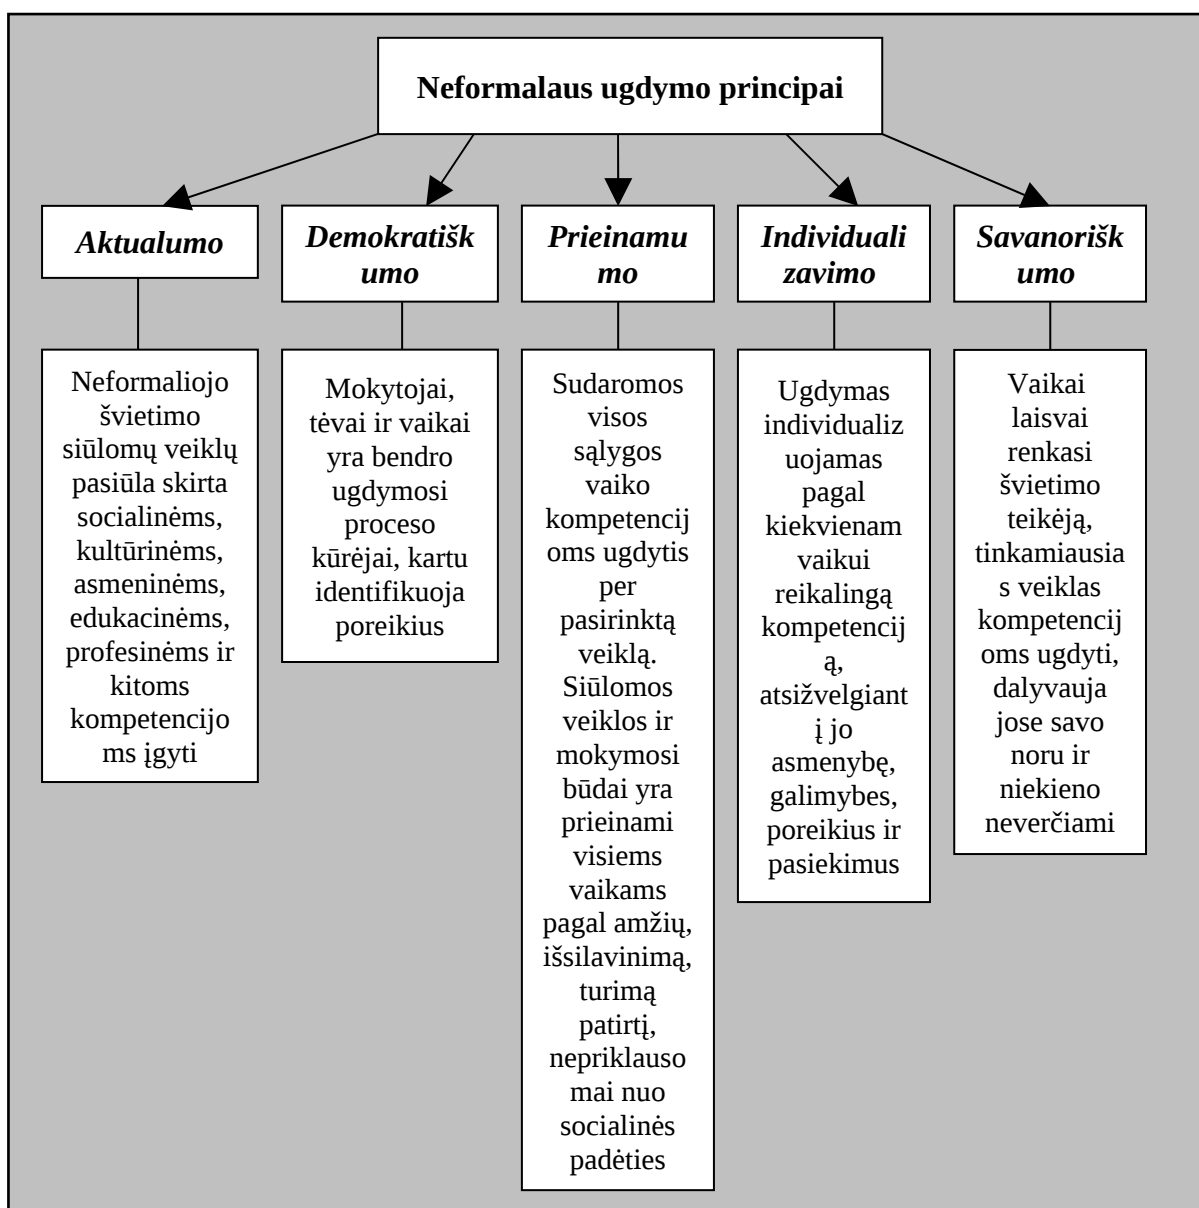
**Neformalaus ugdymo principai**

***Aktualumo***

Neformaliojo švietimo siūlomų veiklų pasiūla skirta socialinėms, kultūrinėms, asmeninėms, edukacinėms, profesinėms ir kitoms kompetencijoms įgyti

***Demokratiškumo***

Mokytojai, tėvai ir vaikai yra bendro ugdymosi proceso kūrėjai, kartu identifikuoja poreikius

***Prieinamumo***

Sudaromos visos sąlygos vaiko kompetencijoms ugdytis per pasirinktą veiklą. Siūlomos veiklos ir mokymosi būdai yra prieinami visiems vaikams pagal amžių, išsilavinimą, turimą patirtį, nepriklausomai nuo socialinės padėties

***Individualizavimo***

Ugdymas individualizuojamas pagal kiekvienam vaikui reikalingą kompetenciją, atsižvelgiant į jo asmenybę, galimybes, poreikius ir pasiekimus

***Savanoriškumo***

Vaikai laisvai renkasi švietimo teikėją, tinkamiausias veiklas kompetencijoms ugdyti, dalyvauja jose savo noru ir niekieno neverčiami